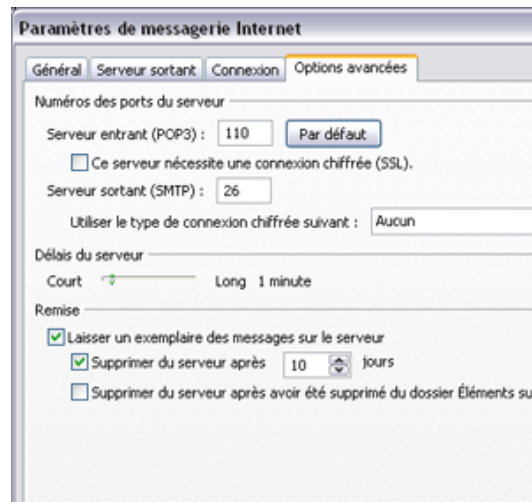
Paramètres de messagerie Internet

Général | Serveur sortant | Connexion | Options avancées

Numéros des ports du serveur

Serveur entrant (POP3) : 110 Par défaut

Ce serveur nécessite une connexion chiffrée (SSL).

Serveur sortant (SMTP) : 26

Utiliser le type de connexion chiffrée suivant : Aucun

Délais du serveur

Court Long 1 minute

Remise

Laisser un exemplaire des messages sur le serveur

Supprimer du serveur après 10 jours

Supprimer du serveur après avoir été supprimé du dossier Éléments su